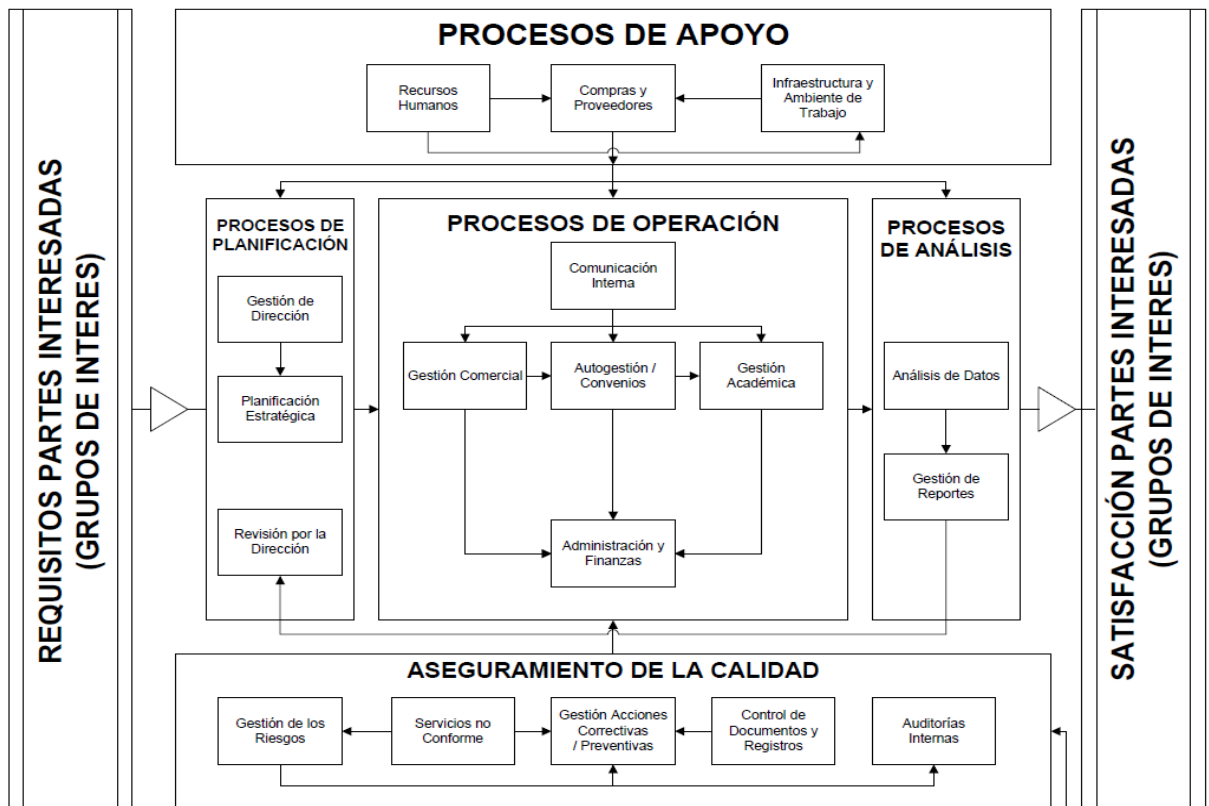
REQUISITOS PARTES INTERESADAS (GRUPOS DE INTERES)

PROCESOS DE APOYO

Recursos Humanos

Compras y Proveedores

Infraestructura y Ambiente de Trabajo

PROCESOS DE PLANIFICACIÓN

Gestión de Dirección

Planificación Estratégica

Revisión por la Dirección

PROCESOS DE OPERACIÓN

Comunicación Interna

Gestión Comercial

Autogestión / Convenios

Gestión Académica

Administración y Finanzas

PROCESOS DE ANÁLISIS

Análisis de Datos

Gestión de Reportes

ASEGURAMIENTO DE LA CALIDAD

Gestión de los Riesgos

Servicios no Conforme

Gestión Acciones Correctivas / Preventivas

Control de Documentos y Registros

Auditorías Internas

SATISFACCIÓN PARTES INTERESADAS (GRUPOS DE INTERES)